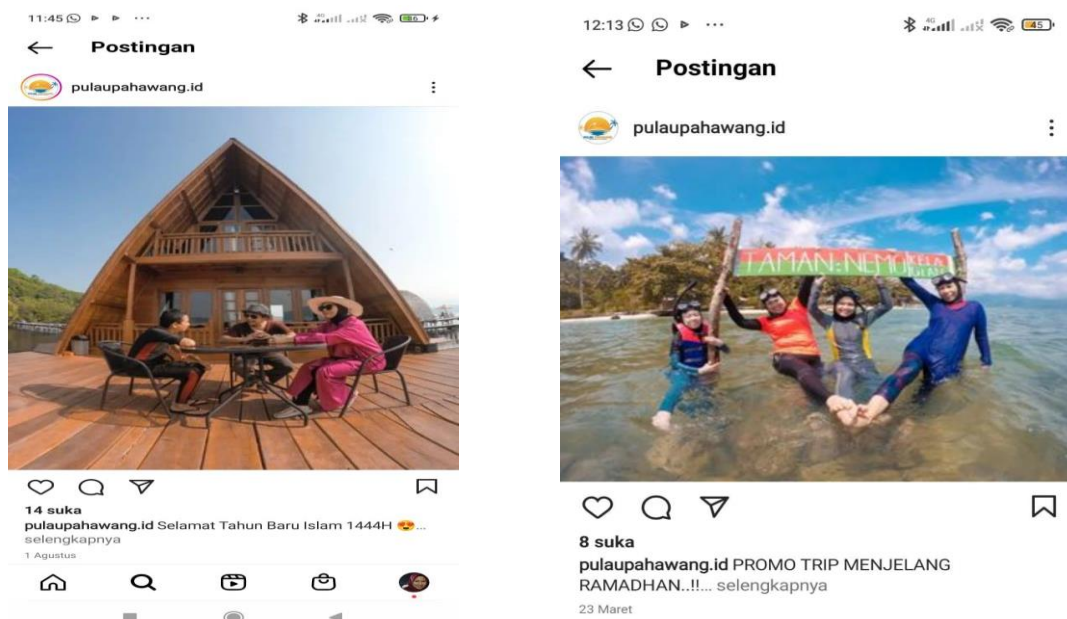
11:45 ⋯ 86

← Postingan

pulaupahawang.id

14 suka

pulaupahawang.id Selamat Tahun Baru Islam 1444H 😍... selengkapnya

1 Agustus

12:13 ⋯ 45

← Postingan

pulaupahawang.id

TAMAN NEMO

8 suka

pulaupahawang.id PROMO TRIP MENJELANG RAMADHAN..!!... selengkapnya

23 Maret